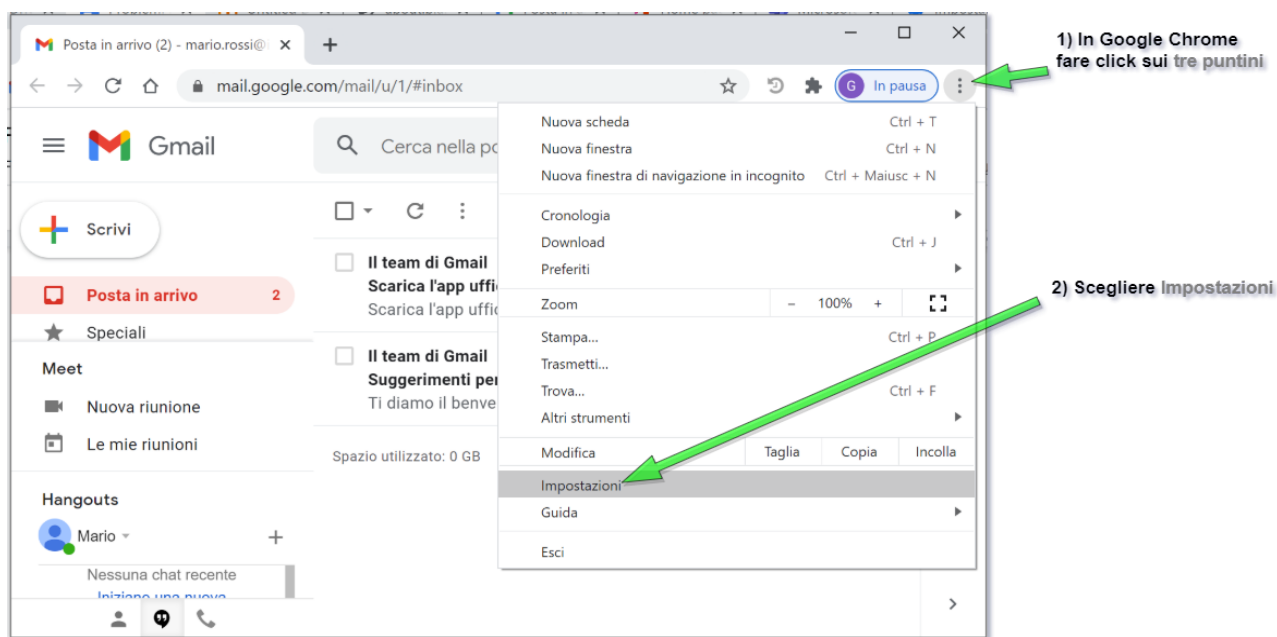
Posta in arrivo (2) - mario.rossi@

mail.google.com/mail/u/1/#inbox

In pausa

1) In Google Chrome fare click sui tre puntini

Gmail

Cerca nella po

Scrivi

Posta in arrivo 2

Speciali

Meet

Nuova riunione

Le mie riunioni

Hangouts

Mario

Nessuna chat recente

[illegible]

Il team di Gmail
Scarica l'app uffi
Scarica l'app uffi

Il team di Gmail
Suggerimenti per
Ti diamo il benve

Spazio utilizzato: 0 GB

Nuova scheda Ctrl + T
Nuova finestra Ctrl + N
Nuova finestra di navigazione in incognito Ctrl + Maiusc + N
Cronologia
Download Ctrl + J
Preferiti
Zoom – 100% +
Stampa... Ctrl + P
Trasmetti...
Trova... Ctrl + F
Altri strumenti
Modifica Taglia Copia Incolla
Impostazioni
Guida
Esci

2) Scegliere Impostazioni